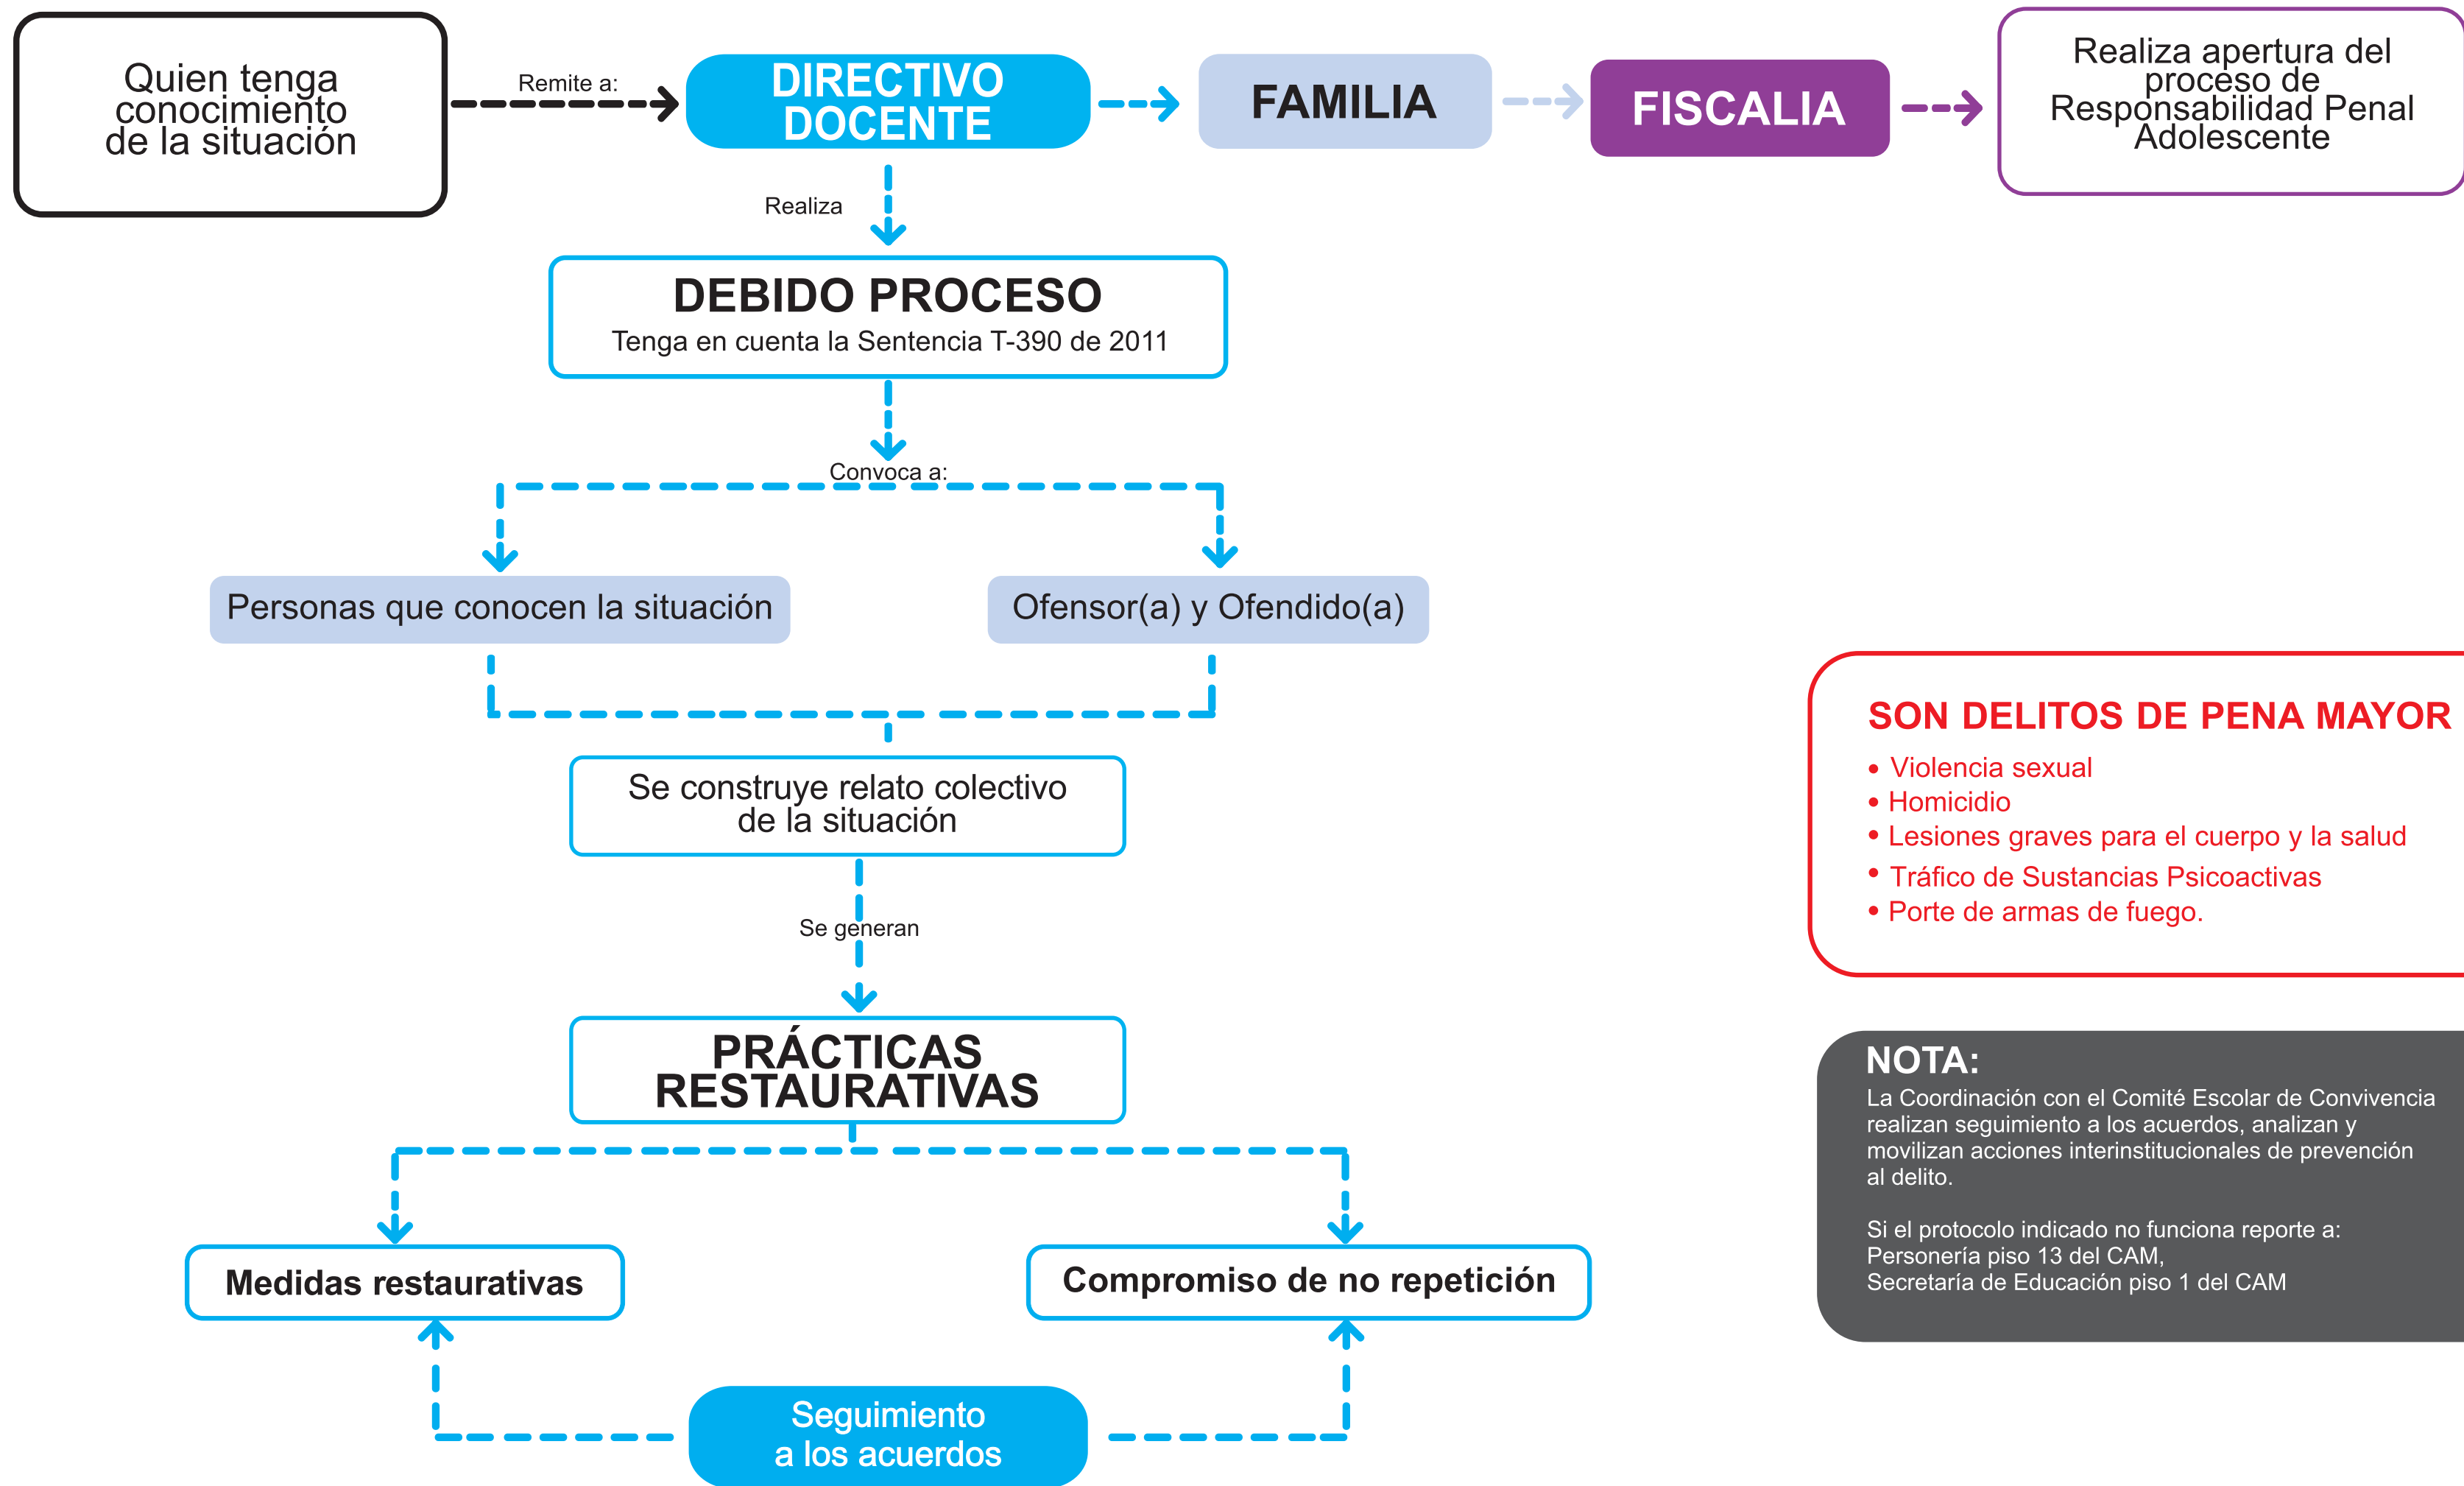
Quien tenga conocimiento de la situación

Remite a:

DIRECTIVO DOCENTE

FAMILIA

FISCALIA

Realiza apertura del proceso de Responsabilidad Penal Adolescente

Realiza

DEBIDO PROCESO
Tenga en cuenta la Sentencia T-390 de 2011

Convoca a:

Personas que conocen la situación

Ofensor(a) y Ofendido(a)

Se construye relato colectivo de la situación

Se generan

PRÁCTICAS RESTAURATIVAS

Medidas restaurativas

Compromiso de no repetición

Seguimiento a los acuerdos

SON DELITOS DE PENA MAYOR
• Violencia sexual
• Homicidio
• Lesiones graves para el cuerpo y la salud
• Tráfico de Sustancias Psicoactivas
• Porte de armas de fuego.

NOTA:
La Coordinación con el Comité Escolar de Convivencia realizan seguimiento a los acuerdos, analizan y movilizan acciones interinstitucionales de prevención al delito.

Si el protocolo indicado no funciona reporte a:
Personería piso 13 del CAM,
Secretaría de Educación piso 1 del CAM